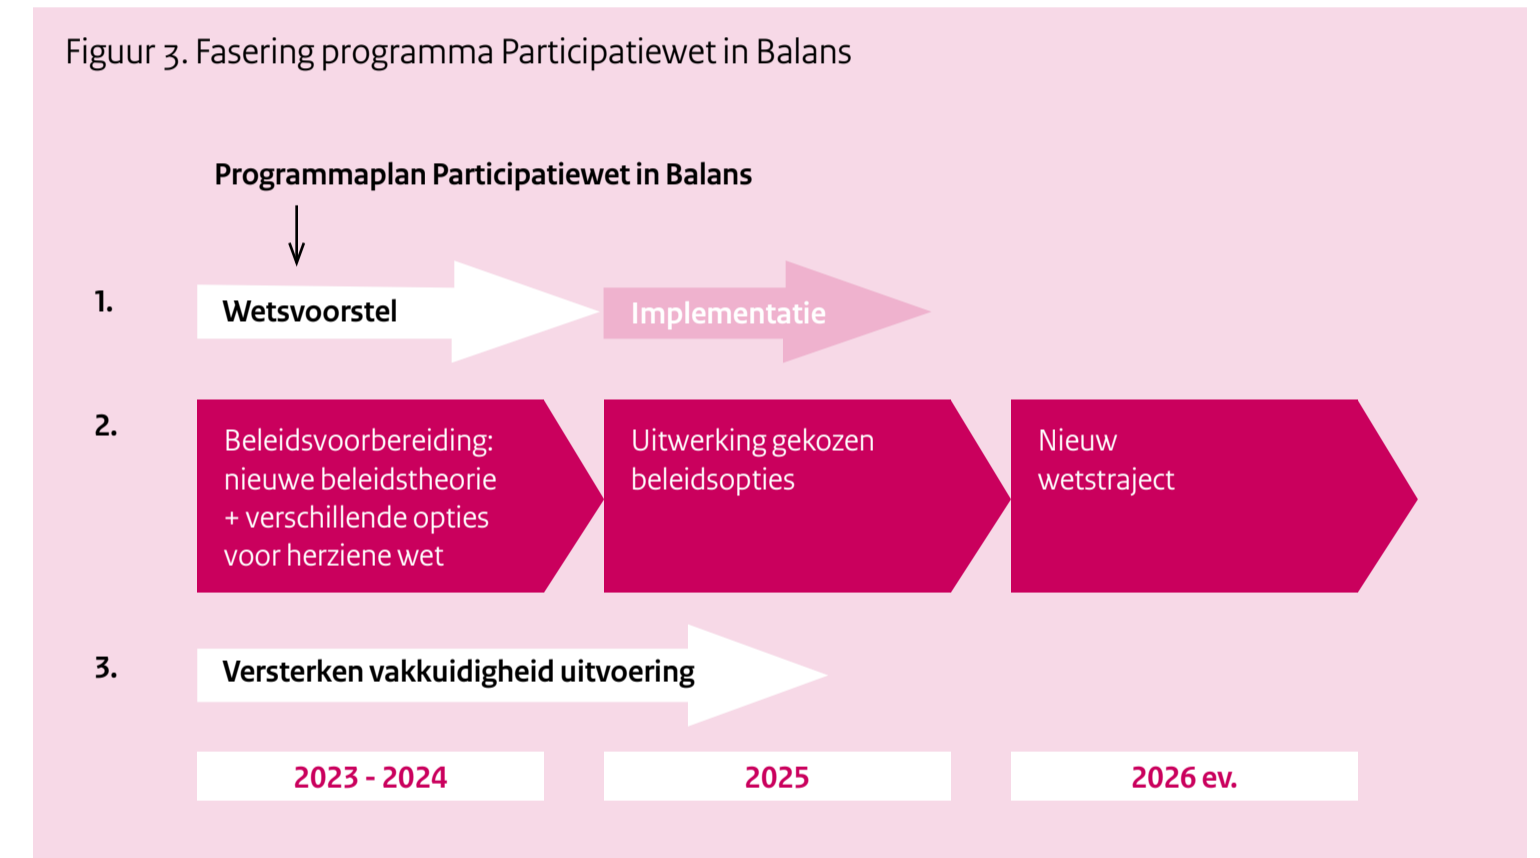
Figuur 3. Fasering programma Participatiewet in Balans

Programmaplan Participatiewet in Balans

1.

Wetsvoorstel

Implementatie

2.

Beleidsvoorbereiding: nieuwe beleidstheorie + verschillende opties voor herziene wet

Uitwerking gekozen beleidsopties

Nieuw wetstraject

3.

Versterken vakkuidigheid uitvoering

2023 - 2024

2025

2026 ev.